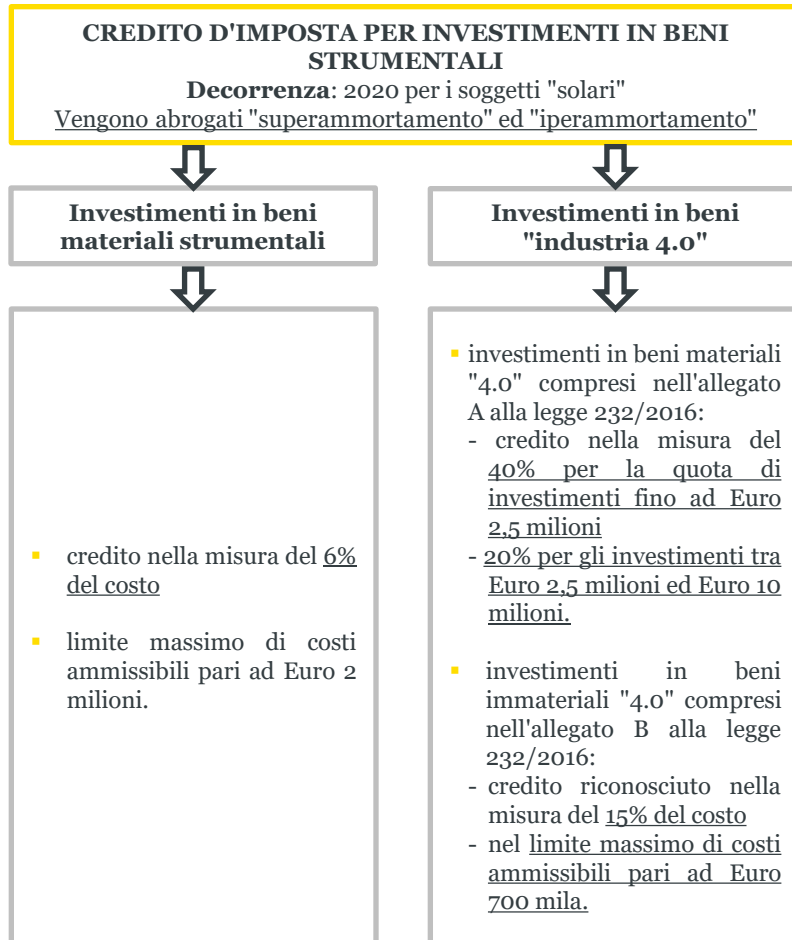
CREDITO D'IMPOSTA PER INVESTIMENTI IN BENI STRUMENTALI
**Decorrenza**: 2020 per i soggetti "solari"
Vengono abrogati "superammortamento" ed "iperammortamento"

Investimenti in beni materiali strumentali

- credito nella misura del 6% del costo
- limite massimo di costi ammissibili pari ad Euro 2 milioni.

Investimenti in beni "industria 4.0"

- investimenti in beni materiali "4.0" compresi nell'allegato A alla legge 232/2016:
  - credito nella misura del 40% per la quota di investimenti fino ad Euro 2,5 milioni
  - 20% per gli investimenti tra Euro 2,5 milioni ed Euro 10 milioni.
- investimenti in beni immateriali "4.0" compresi nell'allegato B alla legge 232/2016:
  - credito riconosciuto nella misura del 15% del costo
  - nel limite massimo di costi ammissibili pari ad Euro 700 mila.